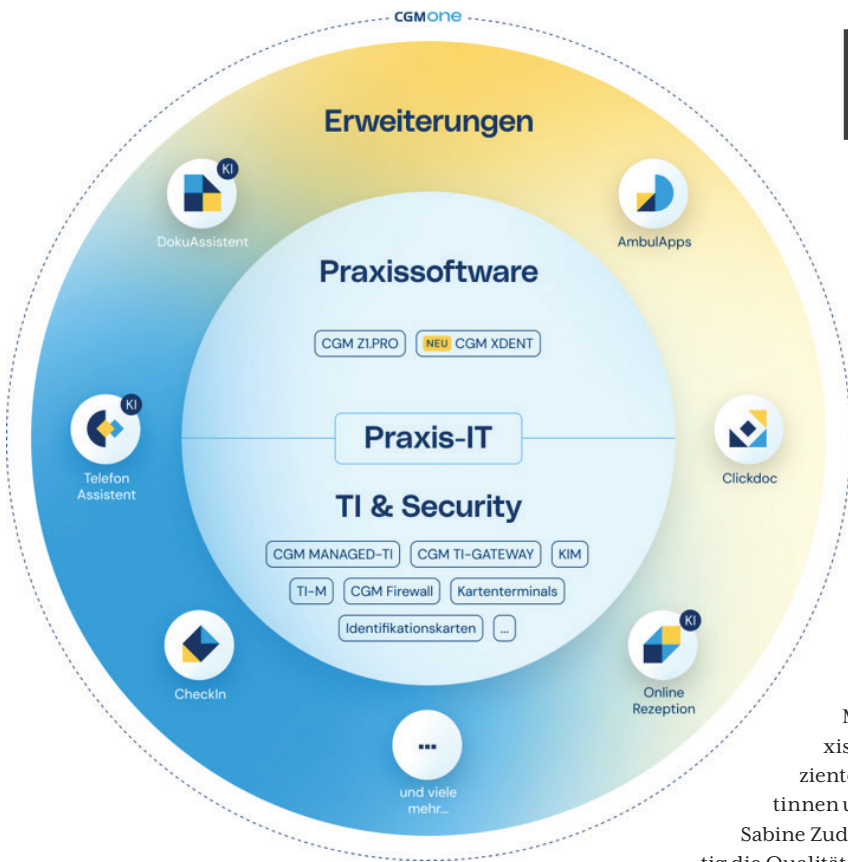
CGMONE

Erweiterungen

KI
DokuAssistent

AmbulApps

Praxissoftware

CGM Z1.PRO
NEU CGM XDENT

KI
Telefon Assistent

Praxis-IT

Clickdoc

TI & Security

CGM MANAGED-TI
CGM TI-GATEWAY
KIM
TI-M
CGM Firewall
Kartenterminals
Identifikationskarten
...

CheckIn

KI
Online Rezeption

...
und viele mehr...

N
xis
zient
tinnen u
Sabine Zud
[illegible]